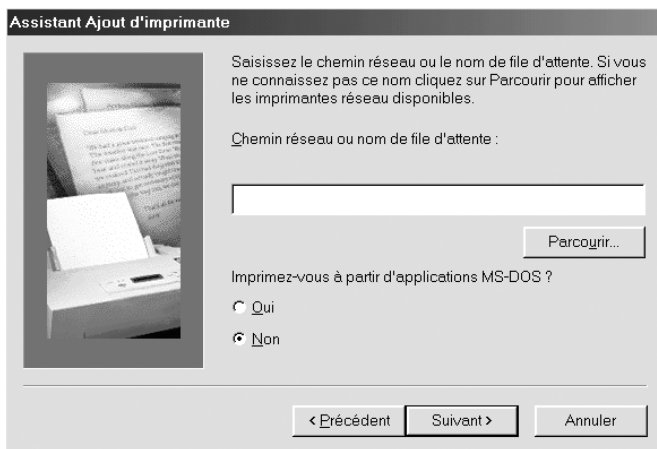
Assistant Ajout d'imprimante

Saisissez le chemin réseau ou le nom de file d'attente. Si vous ne connaissez pas ce nom cliquez sur Parcourir pour afficher les imprimantes réseau disponibles.

Chemin réseau ou nom de file d'attente :

Parcourir...

Imprimez-vous à partir d'applications MS-DOS ?

Oui

Non

< Précédent
Suivant >
Annuler